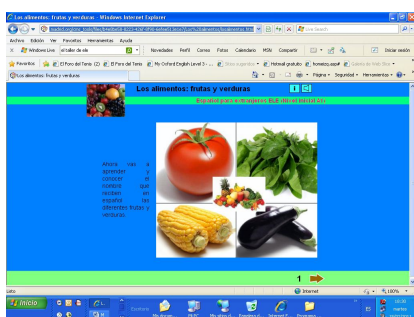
Los alimentos: frutas y verduras - Windows Internet Explorer

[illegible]

Live Search

Archivo Edición Ver Favoritos Herramientas Ayuda

Windows Live el taller de ele Novedades Perfil Correo Fotos Calendario MSN Compartir Iniciar sesión

Favoritos El Foro del Tema (2) El Foro del Tema My Oxford English Level 3 - ... Sitios sugeridos Hotmail gratuito homezoy.aspx Galería de Web Slice

Los alimentos: frutas y verduras

Página Seguridad Herramientas

Los alimentos: frutas y verduras

Español para extranjeros ELE (Nivel Inicial A1)

Ahora vas a aprender y conocer el nombre que reciben en español las diferentes frutas y verduras.

1

Listo Internet 100%

Inicio

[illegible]